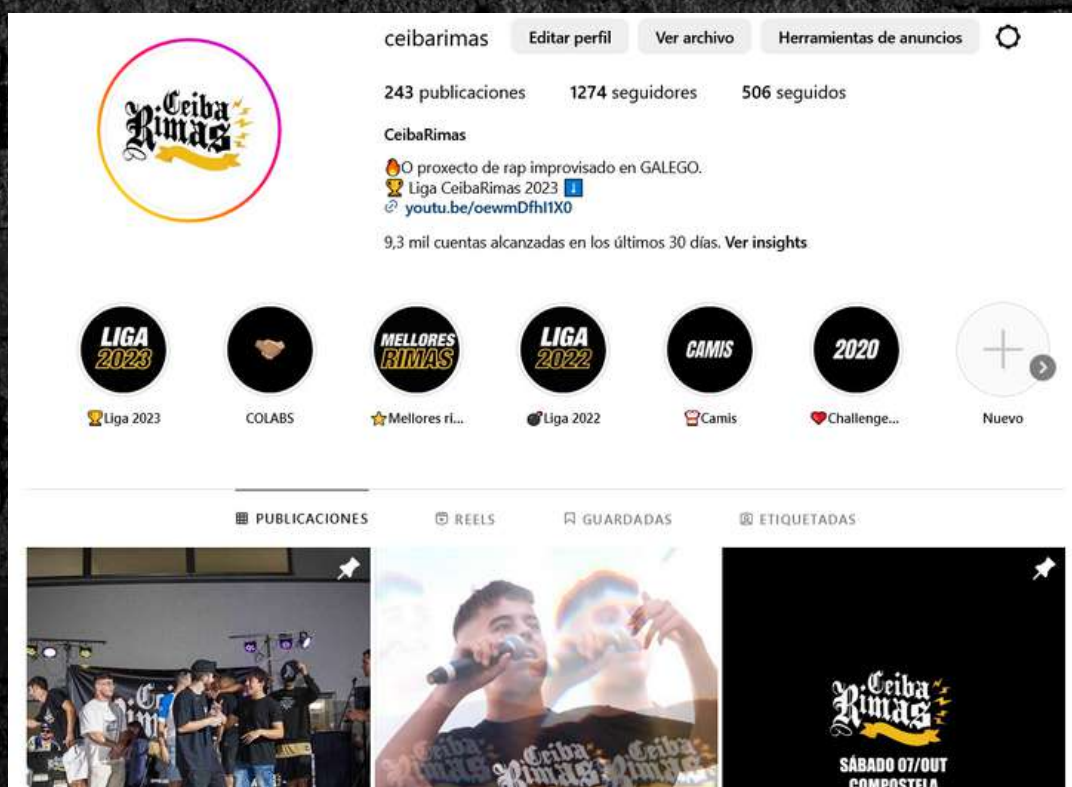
Ceiba Rimas

ceibarimas Editar perfil Ver archivo Herramientas de anuncios

243 publicaciones 1274 seguidores 506 seguidos

CeibaRimas

🔥O proxecto de rap improvisado en GALEGO.
🏆 Liga CeibaRimas 2023 ⬇️
youtu.be/oewmDfhl1X0

9,3 mil cuentas alcanzadas en los últimos 30 días. Ver insights

LIGA 2023 — 🏆Liga 2023
COLABS
MELLORES RIMAS — ⭐Mellores ri...
LIGA 2022 — 💣Liga 2022
CAMIS — 👕Camis
2020 — ❤️Challenge...
Nuevo

PUBLICACIONES REELS GUARDADAS ETIQUETADAS

Ceiba Rimas Ceiba Rimas

Ceiba Rimas
SÁBADO 07/OUT
COMPOSTELA